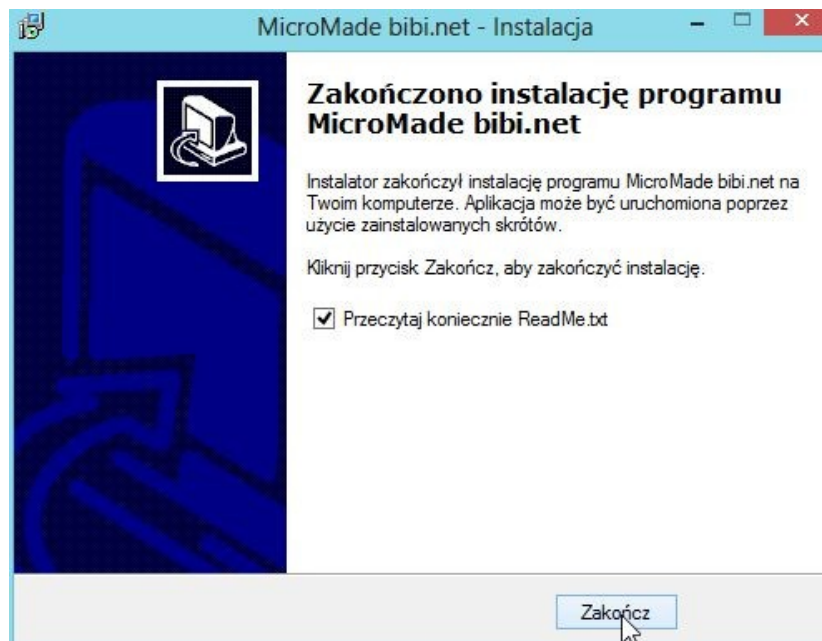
MicroMade bibi.net - Instalacja

Zakończono instalację programu MicroMade bibi.net

Instalator zakończył instalację programu MicroMade bibi.net na Twoim komputerze. Aplikacja może być uruchomiona poprzez użycie zainstalowanych skrótów.

Kliknij przycisk Zakończ, aby zakończyć instalację.

Przeczytaj koniecznie ReadMe.txt

Zakończ